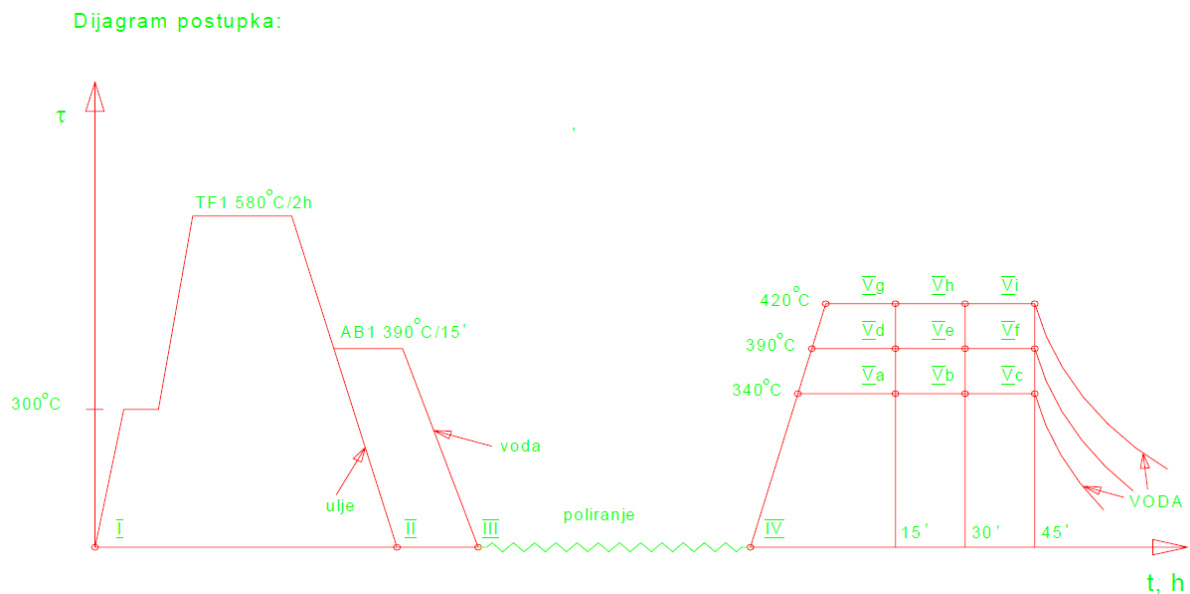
Dijagram postupka:

τ

TF1 580°C/2h

AB1 390°C/15'

300°C

voda

ulje

$\overline{I}$

$\overline{II}$

$\overline{III}$

poliranje

$\overline{IV}$

420°C

390°C

340°C

$\overline{V}$g $\overline{V}$h $\overline{V}$i

$\overline{V}$d $\overline{V}$e $\overline{V}$f

$\overline{V}$a $\overline{V}$b $\overline{V}$c

15' 30' 45'

VODA

t, h